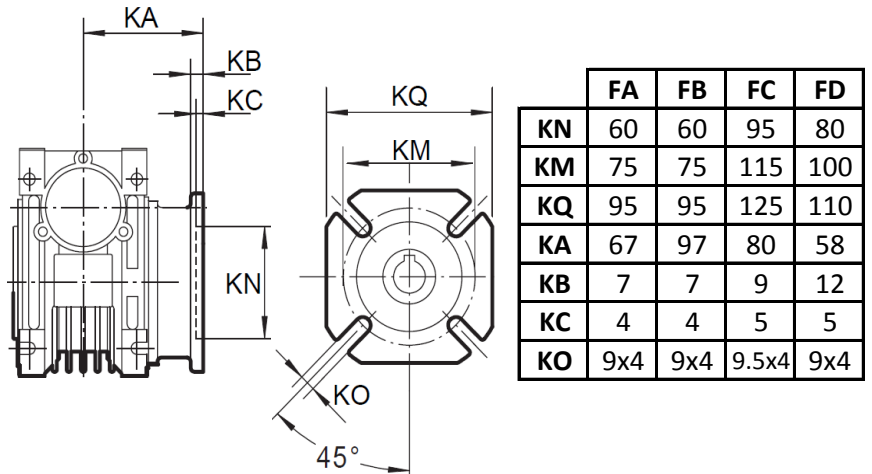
KA
KB
KC
KN

KQ
KM
KO
45°

| | FA | FB | FC | FD |
|---|---|---|---|---|
| KN | 60 | 60 | 95 | 80 |
| KM | 75 | 75 | 115 | 100 |
| KQ | 95 | 95 | 125 | 110 |
| KA | 67 | 97 | 80 | 58 |
| KB | 7 | 7 | 9 | 12 |
| KC | 4 | 4 | 5 | 5 |
| KO | 9x4 | 9x4 | 9.5x4 | 9x4 |